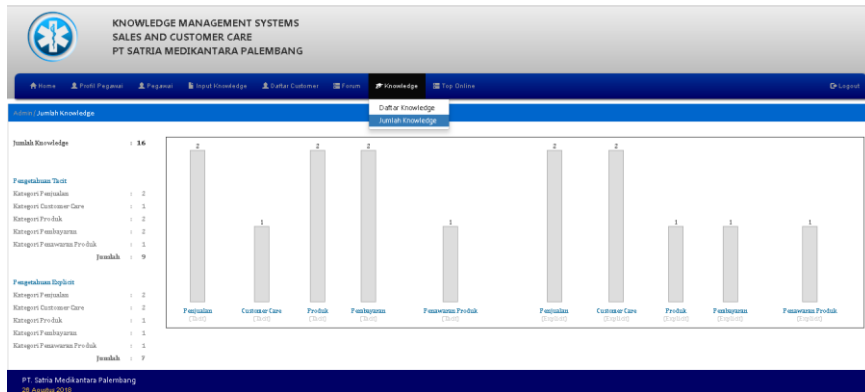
KNOWLEDGE MANAGEMENT SYSTEMS
SALES AND CUSTOMER CARE
PT SATRIA MEDIKANTARA PALEMBANG

Home Profil Pegawai Pegawai Input Knowledge Daftar Customer Forum Knowledge Top Online Logout

Daftar Knowledge
Jumlah Knowledge

Admin / Jumlah Knowledge

| | | |
|---|---|---|
| Jumlah Knowledge | : | 16 |

Pengetahuan Tacit

| | | |
|---|---|---|
| Kategori Penjualan | : | 2 |
| Kategori Customer Care | : | 1 |
| Kategori Produk | : | 2 |
| Kategori Pembayaran | : | 2 |
| Kategori Penawaran Produk | : | 1 |
| Jumlah | : | 9 |

Pengetahuan Explicit

| | | |
|---|---|---|
| Kategori Penjualan | : | 2 |
| Kategori Customer Care | : | 2 |
| Kategori Produk | : | 1 |
| Kategori Pembayaran | : | 1 |
| Kategori Penawaran Produk | : | 1 |
| Jumlah | : | 7 |

2 1 2 2 1 2 2 1 1 1

Penjualan (Tacit) Customer Care (Tacit) Produk (Tacit) Pembayaran (Tacit) Penawaran Produk (Tacit) Penjualan (Explicit) Customer Care (Explicit) Produk (Explicit) Pembayaran (Explicit) Penawaran Produk (Explicit)

PT. Satria Medikantara Palembang
26 Agustus 2018